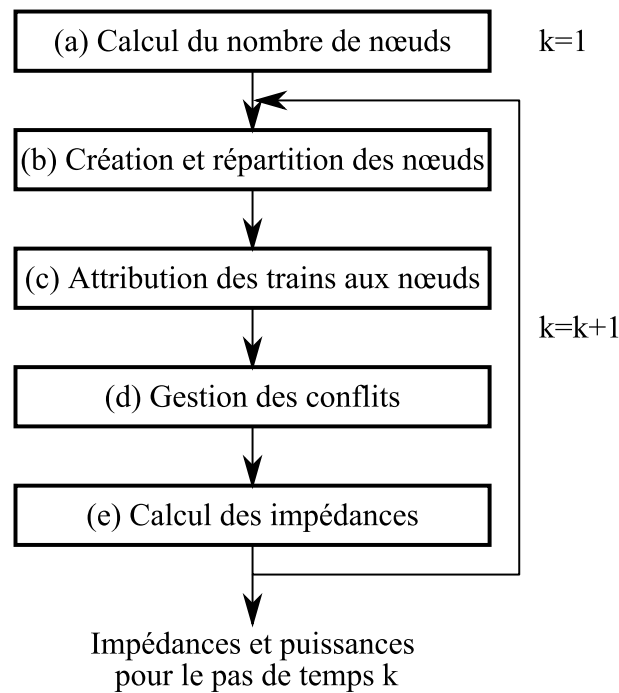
(a) Calcul du nombre de nœuds

k=1

(b) Création et répartition des nœuds

(c) Attribution des trains aux nœuds

k=k+1

(d) Gestion des conflits

(e) Calcul des impédances

Impédances et puissances pour le pas de temps k